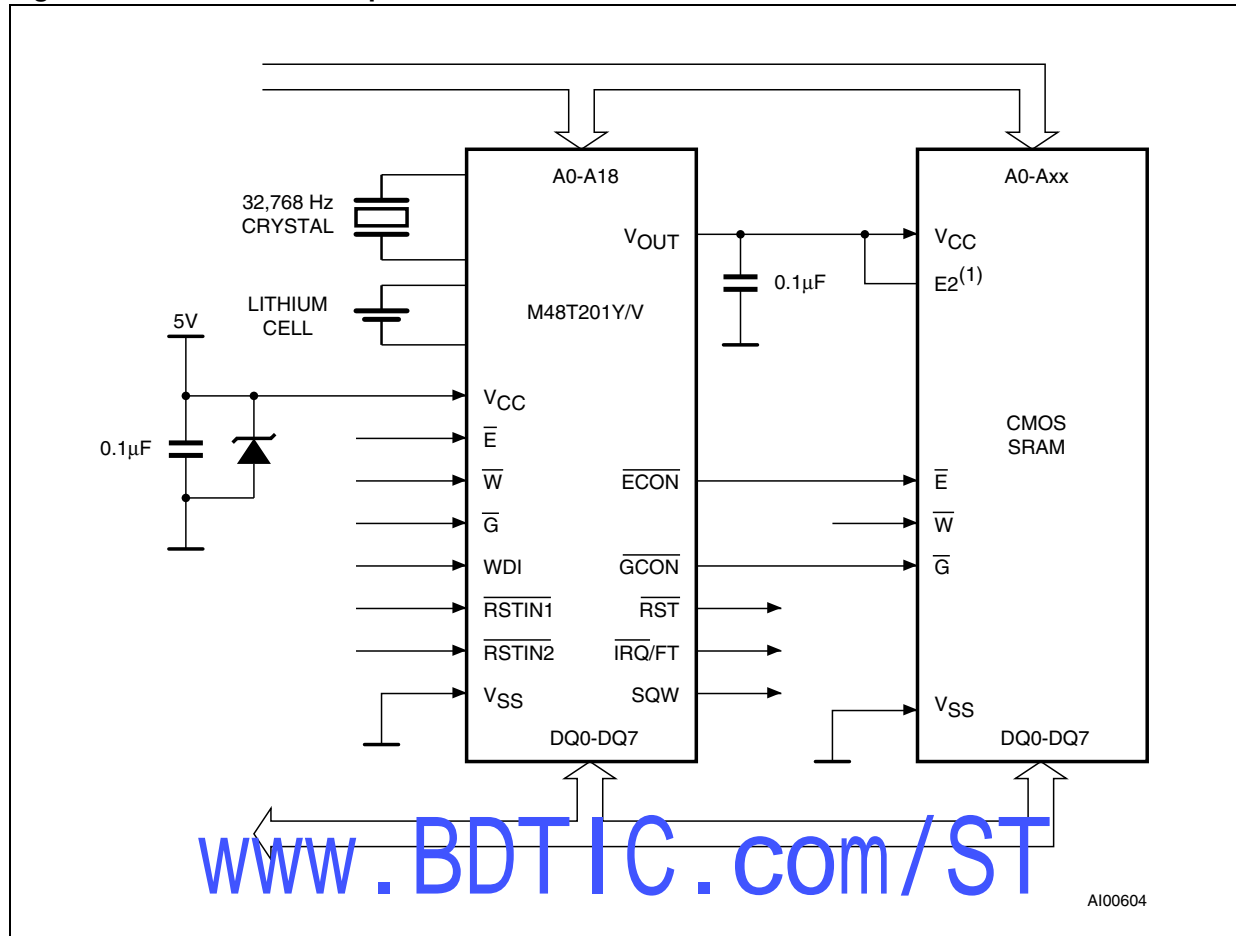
A0-A18

32,768 Hz CRYSTAL

$V_{OUT}$

LITHIUM CELL

M48T201Y/V

5V

$V_{CC}$

0.1µF

$\overline{E}$

$\overline{W}$

$\overline{ECON}$

$\overline{G}$

WDI

$\overline{GCON}$

$\overline{RSTIN1}$

$\overline{RST}$

$\overline{RSTIN2}$

$\overline{IRQ}$/FT

$V_{SS}$

SQW

DQ0-DQ7

0.1µF

A0-Axx

$V_{CC}$

$E2^{(1)}$

CMOS SRAM

$\overline{E}$

$\overline{W}$

$\overline{G}$

$V_{SS}$

DQ0-DQ7

www.BDTIC.com/ST

AI00604